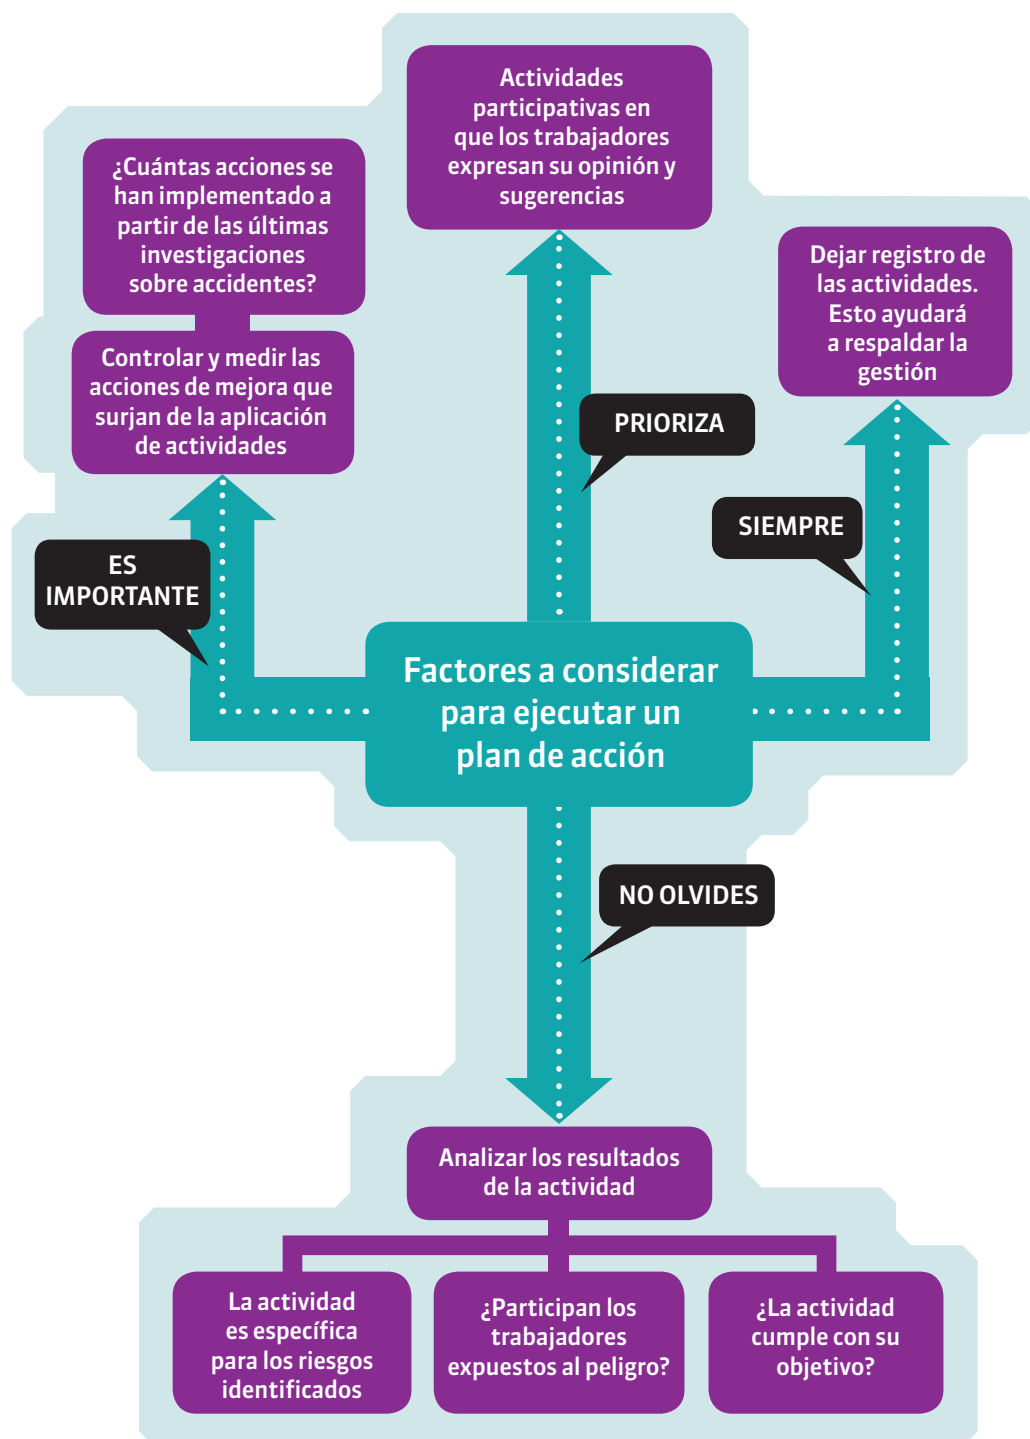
Actividades participativas en que los trabajadores expresan su opinión y sugerencias

¿Cuántas acciones se han implementado a partir de las últimas investigaciones sobre accidentes?

Controlar y medir las acciones de mejora que surjan de la aplicación de actividades

Dejar registro de las actividades. Esto ayudará a respaldar la gestión

PRIORIZA

SIEMPRE

ES IMPORTANTE

Factores a considerar para ejecutar un plan de acción

NO OLVIDES

Analizar los resultados de la actividad

La actividad es específica para los riesgos identificados

¿Participan los trabajadores expuestos al peligro?

¿La actividad cumple con su objetivo?